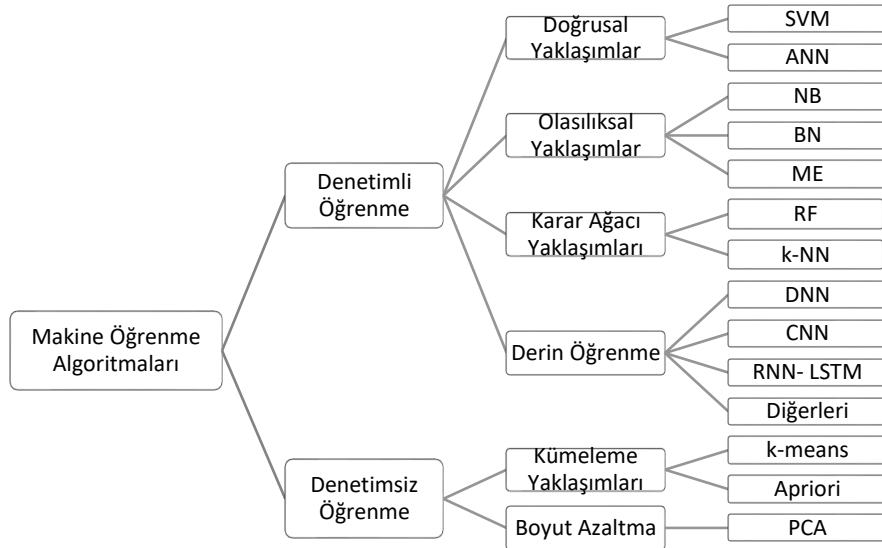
Makine Öğrenme Algoritmaları

Denetimli Öğrenme

Doğrusal Yaklaşımlar

SVM

ANN

Olasılıksal Yaklaşımlar

NB

BN

ME

Karar Ağacı Yaklaşımları

RF

k-NN

Derin Öğrenme

DNN

CNN

RNN- LSTM

Diğerleri

Denetimsiz Öğrenme

Kümeleme Yaklaşımları

k-means

Apriori

Boyut Azaltma

PCA